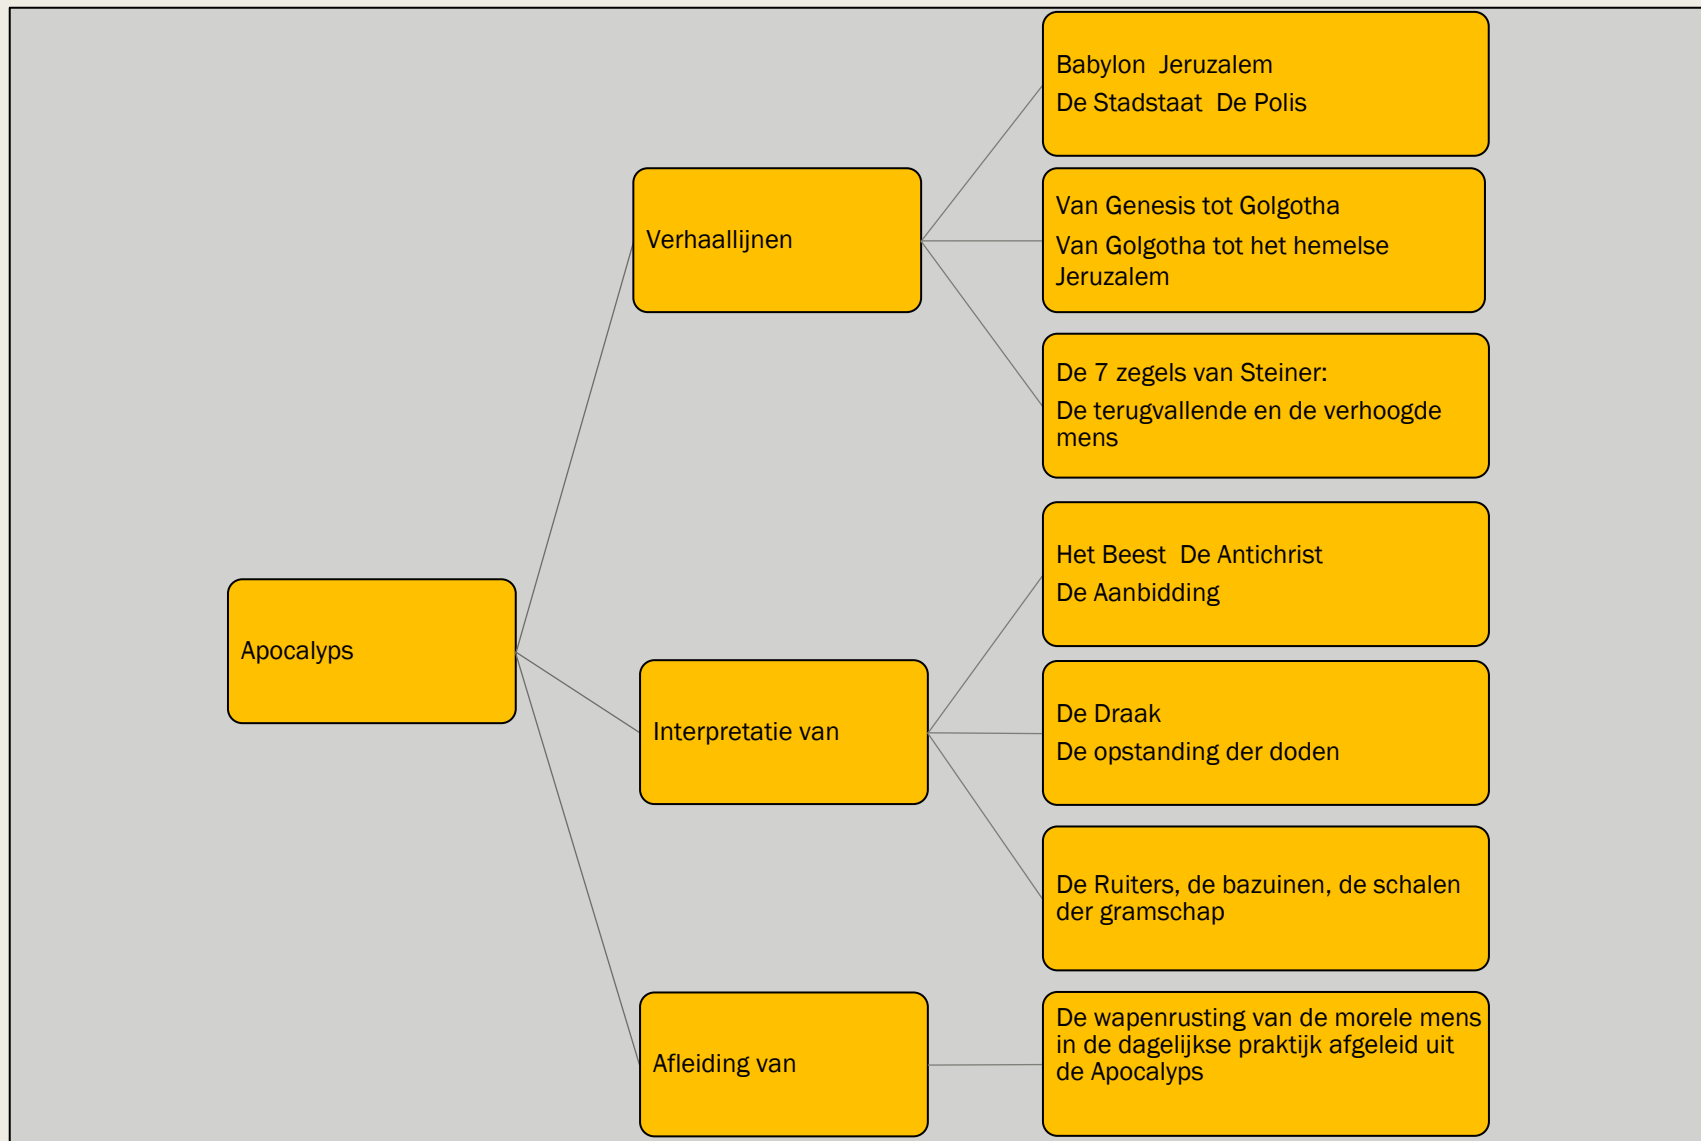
Apocalyps

Verhaallijnen

Babylon Jeruzalem
De Stadstaat De Polis

Van Genesis tot Golgotha
Van Golgotha tot het hemelse Jeruzalem

De 7 zegels van Steiner:
De terugvallende en de verhoogde mens

Interpretatie van

Het Beest De Antichrist
De Aanbidding

De Draak
De opstanding der doden

De Ruiters, de bazuinen, de schalen der gramschap

Afleiding van

De wapenrusting van de morele mens in de dagelijkse praktijk afgeleid uit de Apocalyps